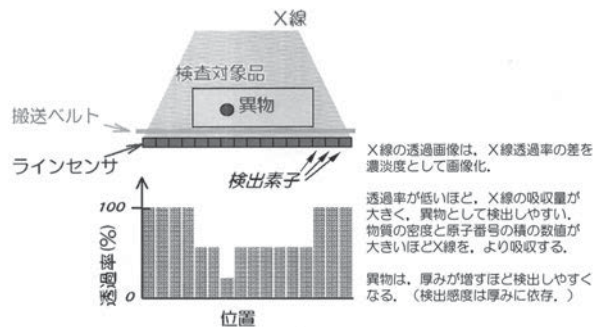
X線

検査対象品

異物

搬送ベルト

ラインセンサ

検出素子

100

透過率(%)

0

位置

X線の透過画像は、X線透過率の差を濃淡度として画像化。

透過率が低いほど、X線の吸収量が大きく、異物として検出しやすい。物質の密度と原子番号の積の数値が大きいほどX線を、より吸収する。

異物は、厚みが増すほど検出しやすくなる。（検出感度は厚みに依存。）